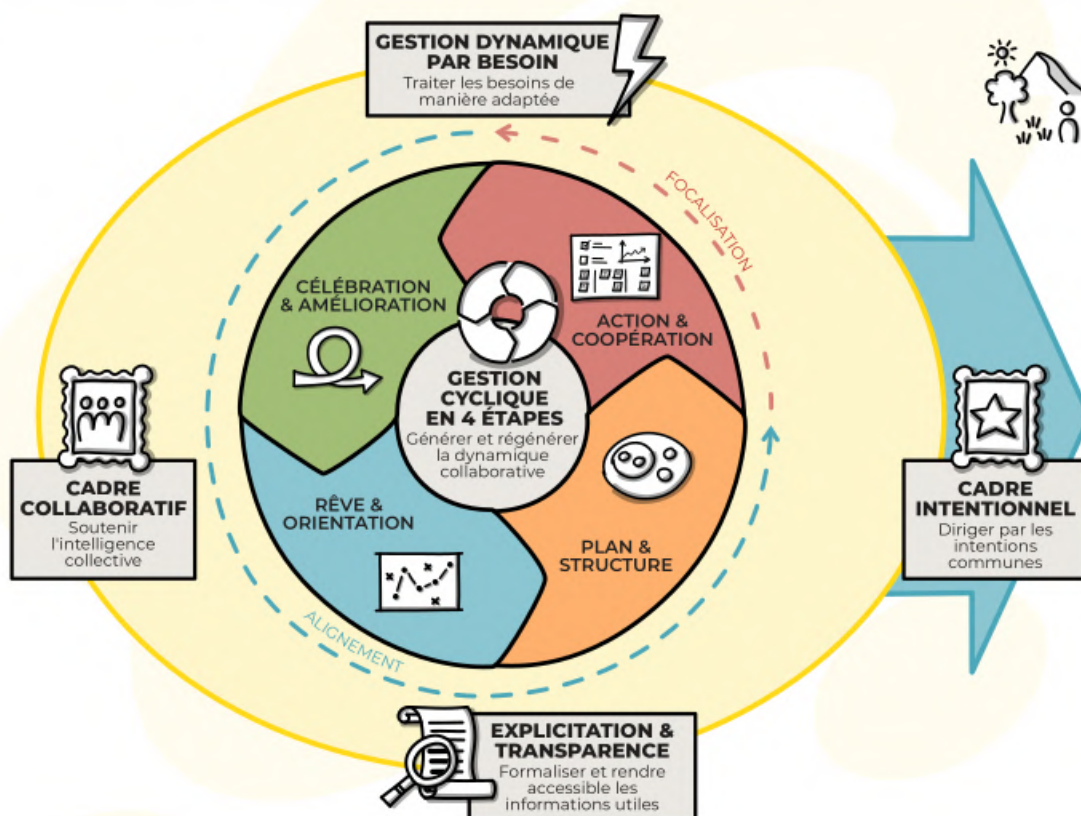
GESTION DYNAMIQUE PAR BESOIN
Traiter les besoins de manière adaptée

FOCALISATION

CÉLÉBRATION & AMÉLIORATION

ACTION & COOPÉRATION

GESTION CYCLIQUE EN 4 ÉTAPES
Générer et régénérer la dynamique collaborative

RÊVE & ORIENTATION

PLAN & STRUCTURE

ALIGNEMENT

CADRE COLLABORATIF
Soutenir l'intelligence collective

CADRE INTENTIONNEL
Diriger par les intentions communes

EXPLICITATION & TRANSPARENCE
Formaliser et rendre accessible les informations utiles